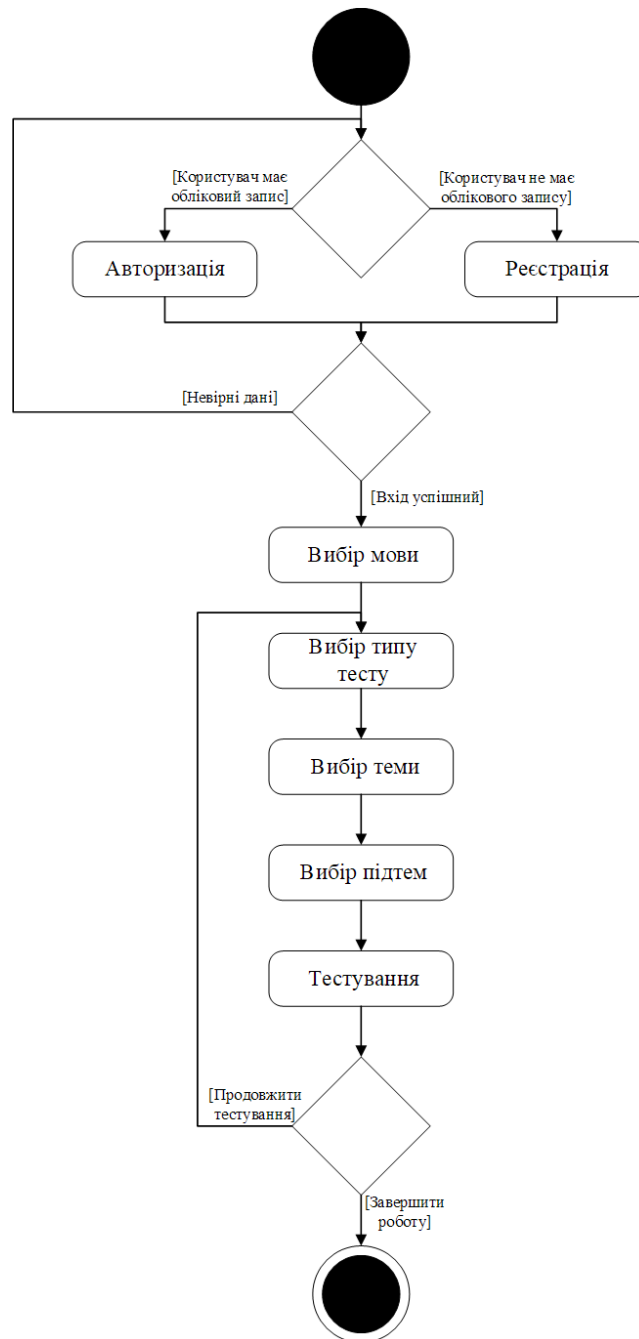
[Користувач має обліковий запис]

[Користувач не має облікового запису]

Авторизація

Реєстрація

[Невірні дані]

[Вхід успішний]

Вибір мови

Вибір типу тесту

Вибір теми

Вибір підтем

Тестування

[Продовжити тестування]

[Завершити роботу]